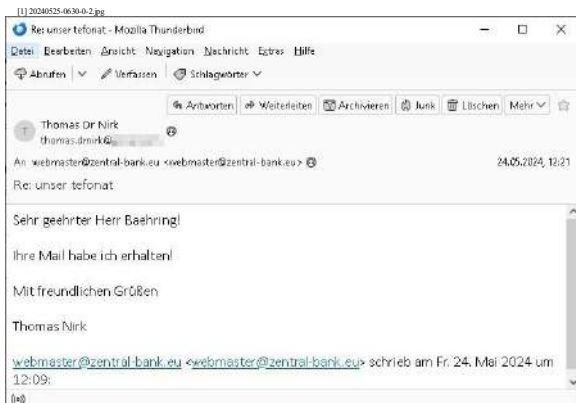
[1] 20240525-0630-0-2.jpg

Re: unser tefonat - Mozilla Thunderbird

Datei Bearbeiten Ansicht Navigation Nachricht Extras Hilfe

Abrufen | Verfassen | Schlagwörter

Antworten | Weiterleiten | Archivieren | Junk | Löschen | Mehr

Thomas Dr Nirk
thomas.drnirk@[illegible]

An webmaster@zentral-bank.eu <webmaster@zentral-bank.eu>

24.05.2024, 12:21

Re: unser tefonat

Sehr geehrter Herr Baehring!

Ihre Mail habe ich erhalten!

Mit freundlichen Grüßen

Thomas Nirk

webmaster@zentral-bank.eu <webmaster@zentral-bank.eu> schrieb am Fr. 24. Mai 2024 um 12:09:

(ω)